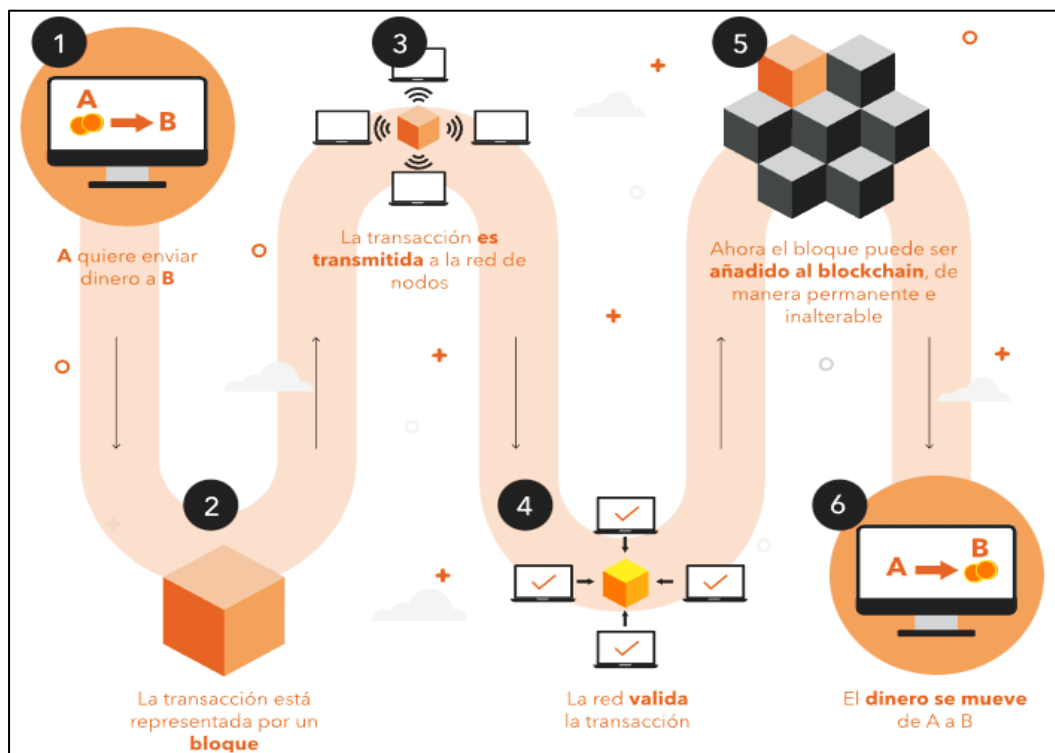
1

A

B

A quiere enviar dinero a B

3

La transacción es transmitida a la red de nodos

5

Ahora el bloque puede ser añadido al blockchain, de manera permanente e inalterable

2

La transacción está representada por un bloque

4

La red valida la transacción

6

A

B

El dinero se mueve de A a B